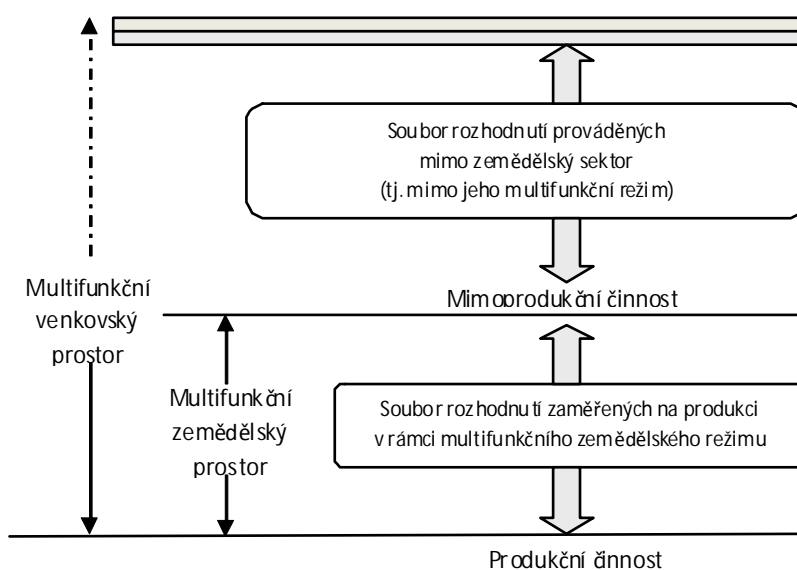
Soubor rozhodnutí prováděných mimo zemědělský sektor (tj. mimo jeho multifunkční režim)

Multifunkční venkovský prostor

Mimoprodukční činnost

Multifunkční zemědělský prostor

Soubor rozhodnutí zaměřených na produkci v rámci multifunkčního zemědělského režimu

Produkční činnost